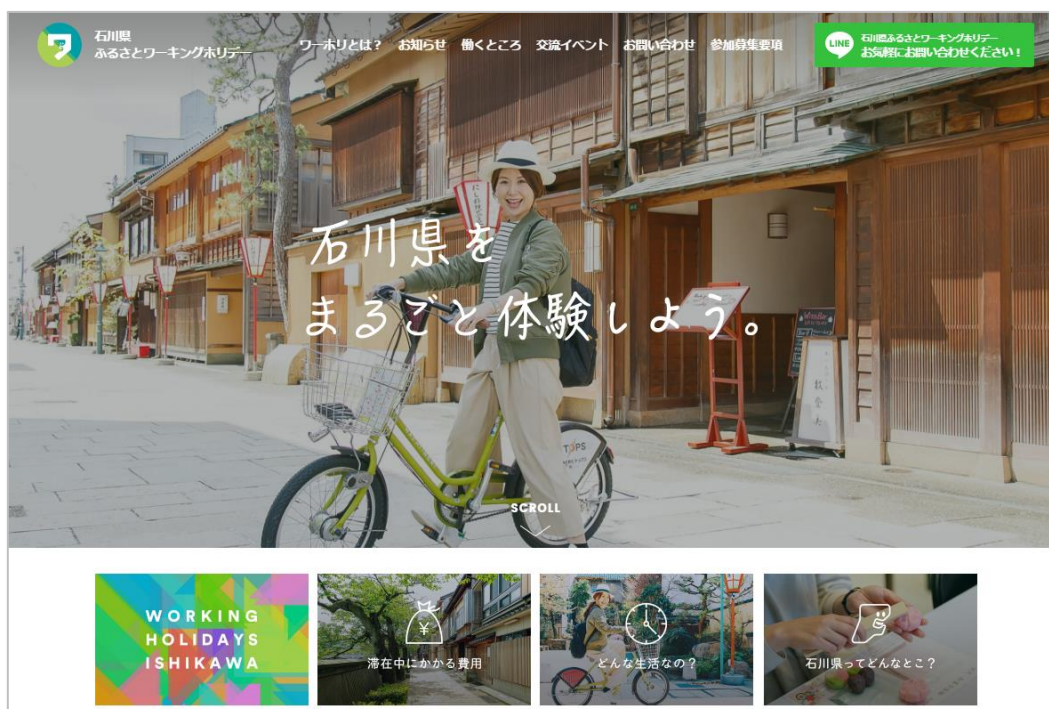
石川県
ふるさとワーキングホリデー

ワーホリとは？ お知らせ 働くところ 交流イベント お問い合わせ 参加募集要項

LINE 石川県ふるさとワーキングホリデー お気軽にお問い合わせください！

石川県を
まるごと体験しよう。

SCROLL

WORKING HOLIDAYS ISHIKAWA

¥
滞在中にかかる費用

どんな生活なの？

石川県ってどんなとこ？